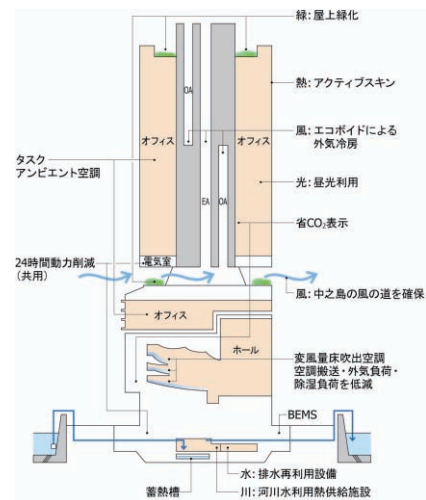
緑：屋上緑化

熱：アクティブスキン

OA

オフィス

オフィス

風：エコボイドによる外気冷房

タスク
アンビエント空調

光：昼光利用

EA

OA

省$CO_2$表示

24時間動力削減
（共用）

電気室

風：中之島の風の道を確保

オフィス

ホール

変風量床吹出空調
空調搬送・外気負荷・除湿負荷を低減

BEMS

水：排水再利用設備

蓄熱槽

川：河川水利用熱供給施設